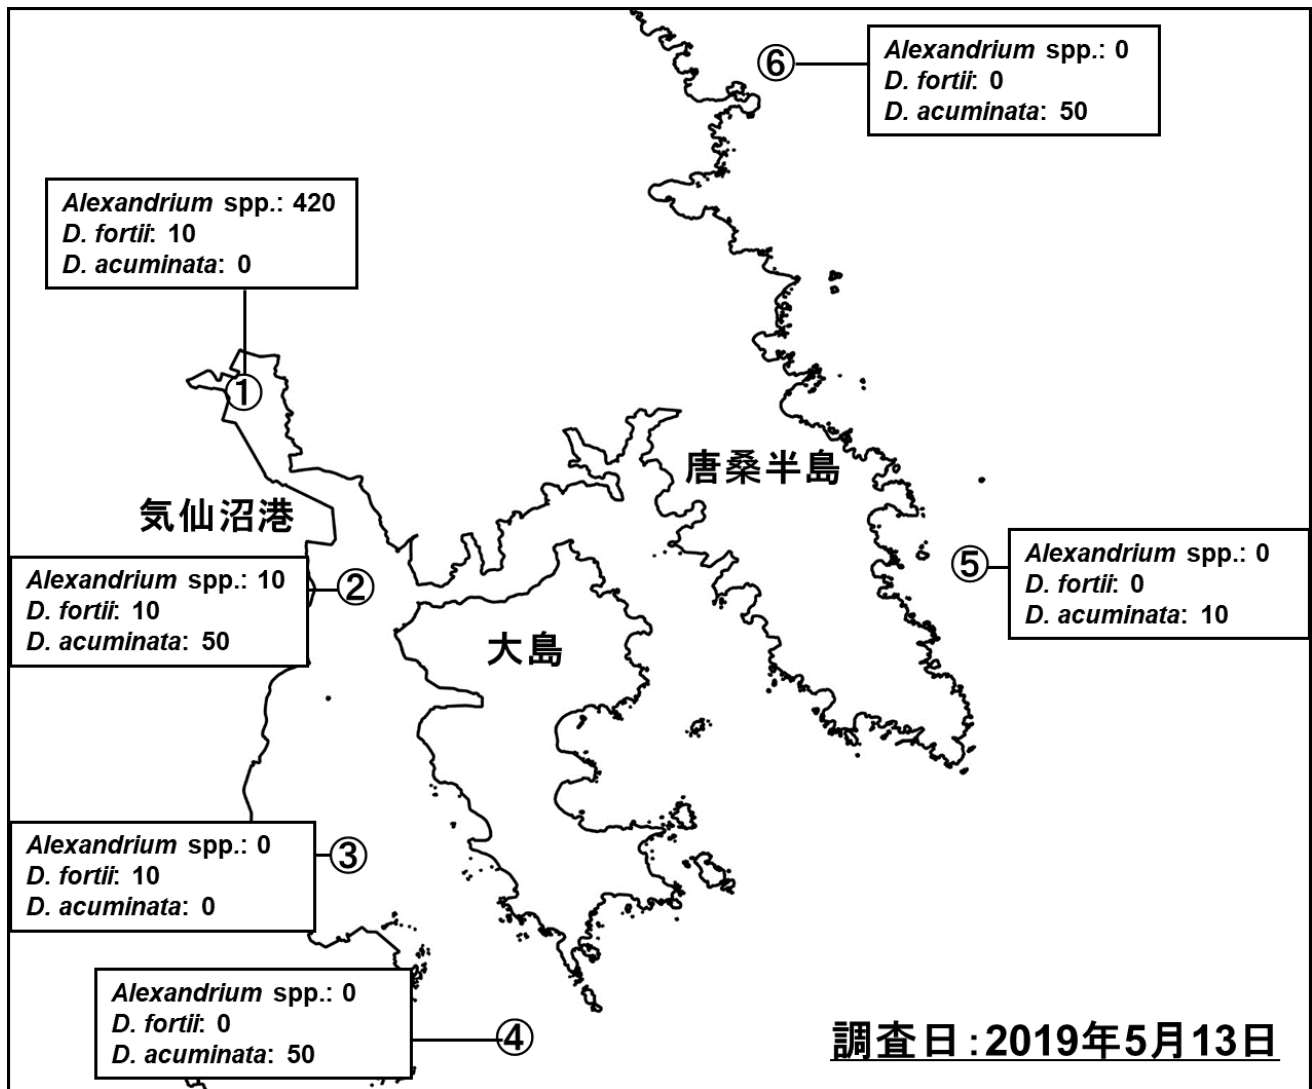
⑥
Alexandrium spp.: 0
D. fortii: 0
D. acuminata: 50

Alexandrium spp.: 420
D. fortii: 10
D. acuminata: 0

①

唐桑半島

気仙沼港

⑤
Alexandrium spp.: 0
D. fortii: 0
D. acuminata: 10

Alexandrium spp.: 10
D. fortii: 10
D. acuminata: 50
②

大島

Alexandrium spp.: 0
D. fortii: 10
D. acuminata: 0
③

Alexandrium spp.: 0
D. fortii: 0
D. acuminata: 50
④

調査日:2019年5月13日